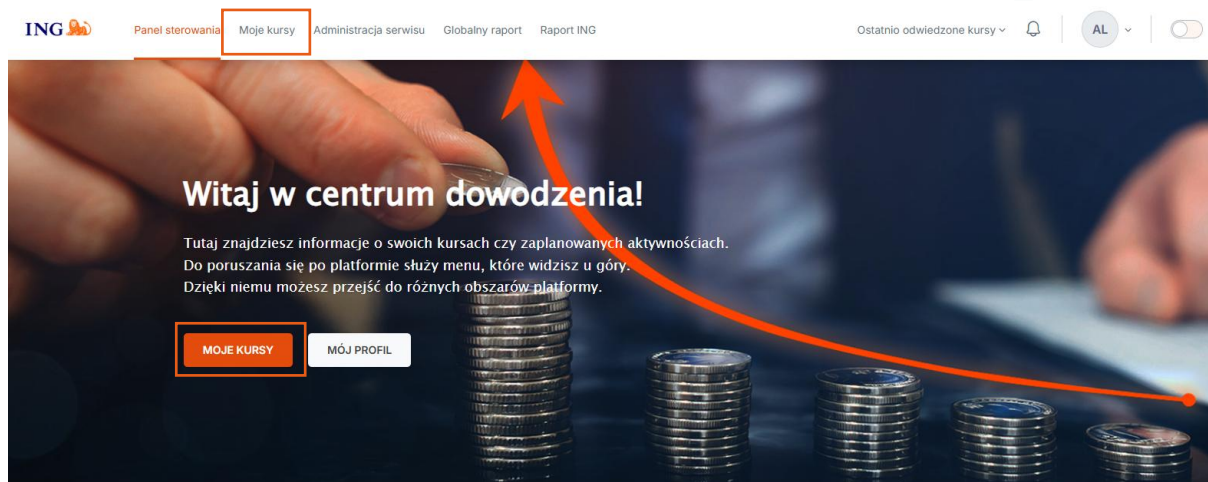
ING

Panel sterowania Moje kursy Administracja serwisu Globalny raport Raport ING

Ostatnio odwiedzone kursy

AL

Witaj w centrum dowodzenia!

Tutaj znajdziesz informacje o swoich kursach czy zaplanowanych aktywnościach.
Do poruszania się po platformie służy menu, które widzisz u góry.
Dzięki niemu możesz przejść do różnych obszarów platformy.

MOJE KURSY

MÓJ PROFIL